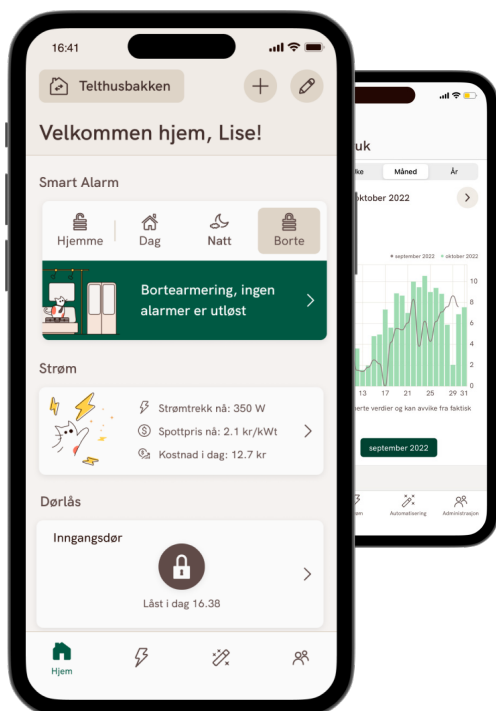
16:41

Telthusbakken

Velkommen hjem, Lise!

Smart Alarm

Hjemme

Dag

Natt

Borte

Bortearmering, ingen alarmer er utløst

Strøm

Strømtrekk nå: 350 W

Spottpris nå: 2.1 kr/kWt

Kostnad i dag: 12.7 kr

Dørlås

Inngangsdør

Låst i dag 16.38

Hjem

uk

ke

Måned

År

ktober 2022

• september 2022 • oktober 2022

10
8
6
4
2
0

17 21 25 29 31

erte verdier og kan avvike fra faktisk

september 2022

en

Automatisering

Administrasjon